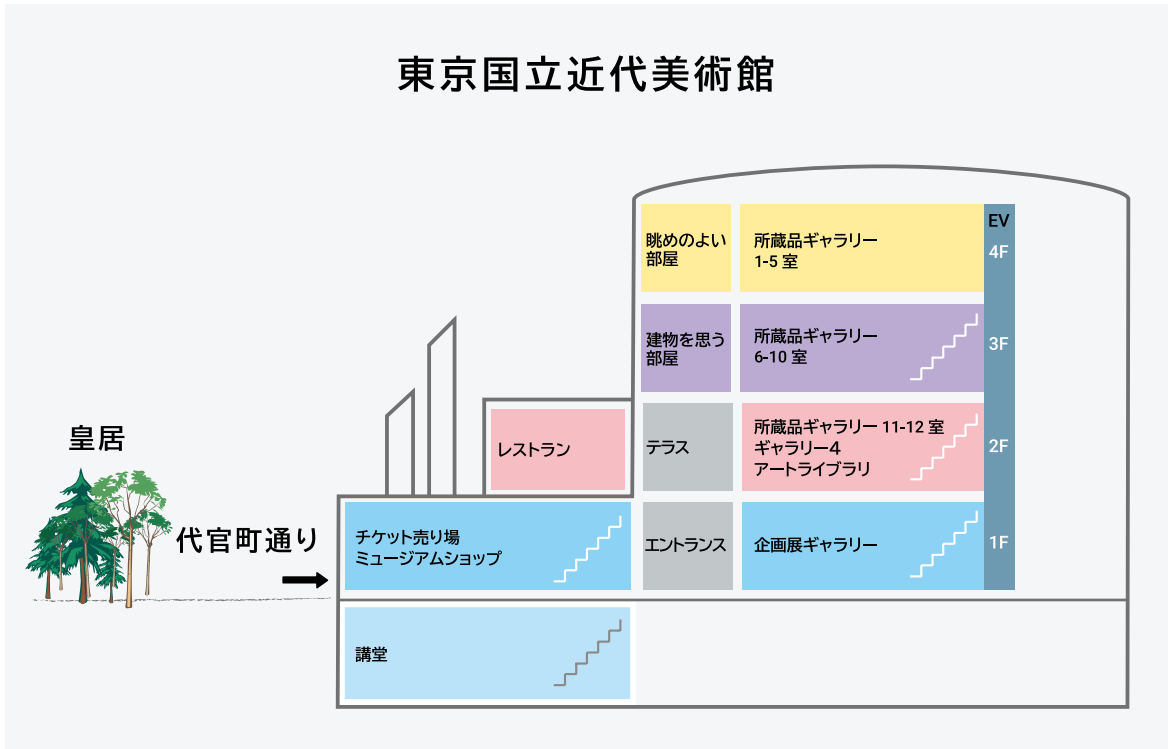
東京国立近代美術館

皇居

代官町通り

眺めのよい部屋

所蔵品ギャラリー 1-5 室

EV

4F

建物を思う部屋

所蔵品ギャラリー 6-10 室

3F

レストラン

テラス

所蔵品ギャラリー 11-12 室
ギャラリー4
アートライブラリ

2F

チケット売り場
ミュージアムショップ

エントランス

企画展ギャラリー

1F

講堂